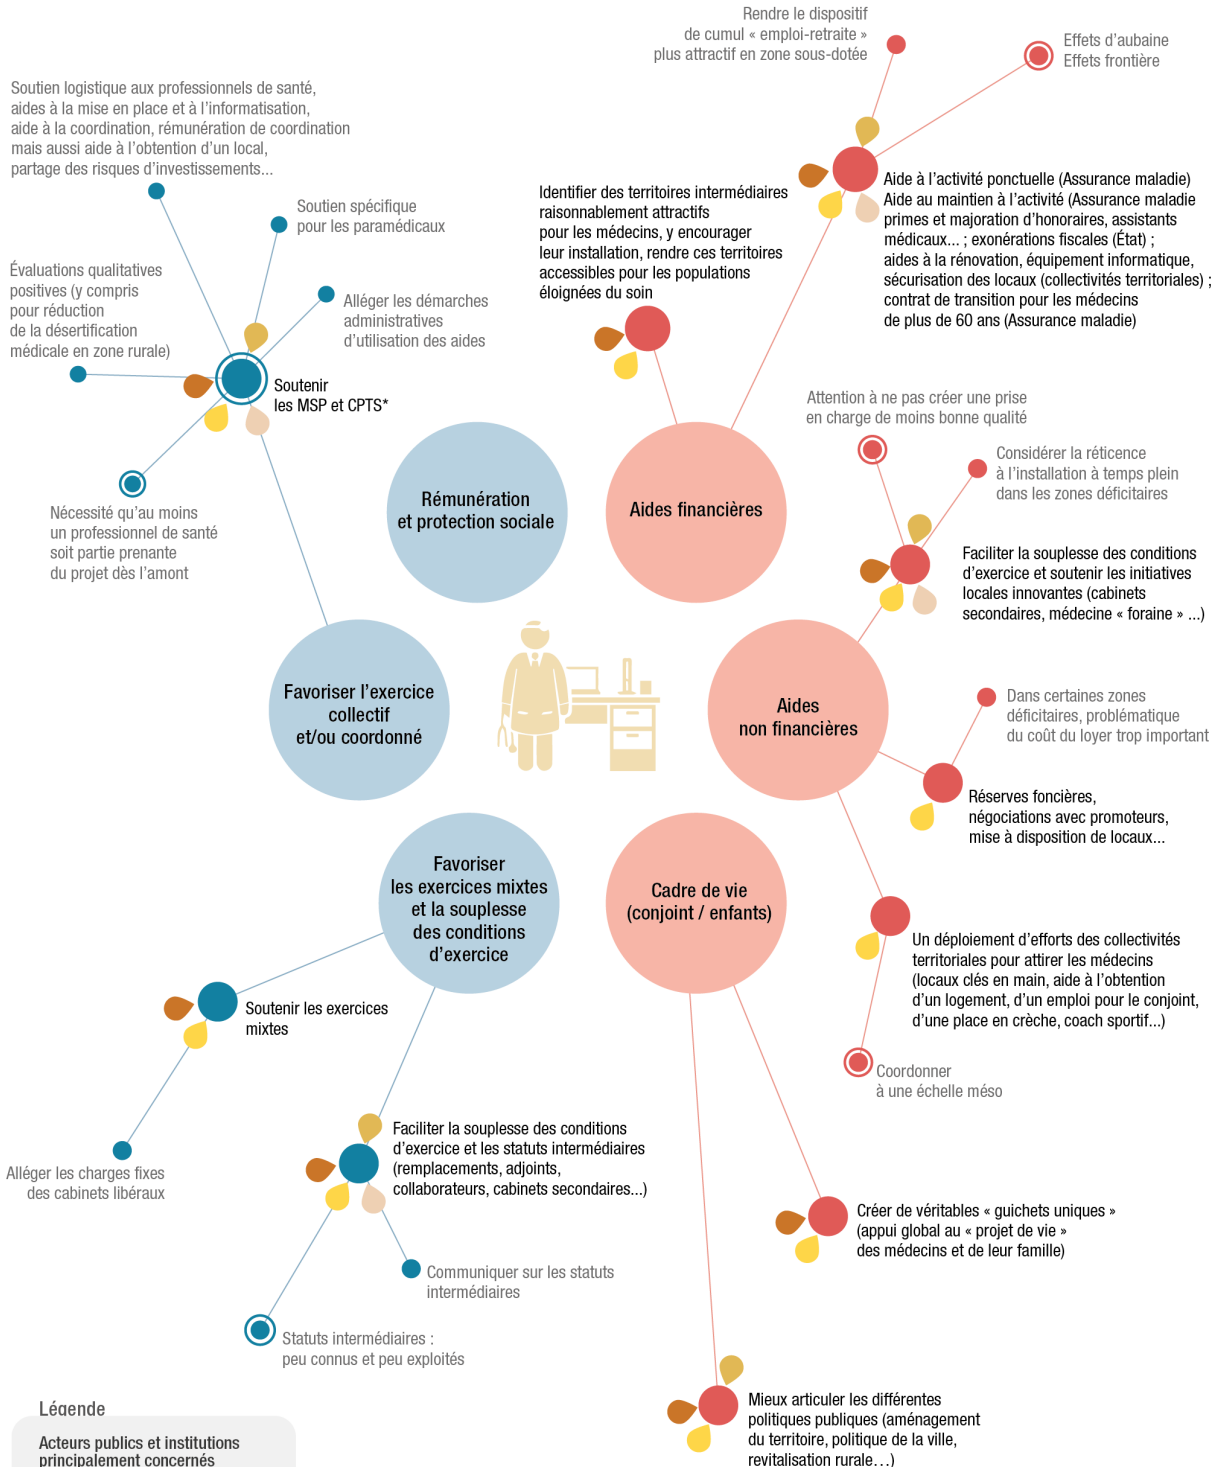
Rendre le dispositif de cumul « emploi-retraite » plus attractif en zone sous-dotée

Effets d'aubaine
Effets frontière

Soutien logistique aux professionnels de santé, aides à la mise en place et à l'informatisation, aide à la coordination, rémunération de coordination mais aussi aide à l'obtention d'un local, partage des risques d'investissements...

Soutien spécifique pour les paramédicaux

Identifier des territoires intermédiaires raisonnablement attractifs pour les médecins, y encourager leur installation, rendre ces territoires accessibles pour les populations éloignées du soin

Aide à l'activité ponctuelle (Assurance maladie)
Aide au maintien à l'activité (Assurance maladie primes et majoration d'honoraires, assistants médicaux... ; exonérations fiscales (État) ; aides à la rénovation, équipement informatique, sécurisation des locaux (collectivités territoriales) ; contrat de transition pour les médecins de plus de 60 ans (Assurance maladie)

Évaluations qualitatives positives (y compris pour réduction de la désertification médicale en zone rurale)

Alléger les démarches administratives d'utilisation des aides

Soutenir les MSP et CPTS*

Attention à ne pas créer une prise en charge de moins bonne qualité

Considérer la réticence à l'installation à temps plein dans les zones déficitaires

Nécessité qu'au moins un professionnel de santé soit partie prenante du projet dès l'amont

Rémunération et protection sociale

Aides financières

Faciliter la souplesse des conditions d'exercice et soutenir les initiatives locales innovantes (cabinets secondaires, médecine « foraine » ...)

Favoriser l'exercice collectif et/ou coordonné

Aides non financières

Dans certaines zones déficitaires, problématique du coût du loyer trop important

Réserves foncières, négociations avec promoteurs, mise à disposition de locaux...

Favoriser les exercices mixtes et la souplesse des conditions d'exercice

Cadre de vie (conjoint / enfants)

Un déploiement d'efforts des collectivités territoriales pour attirer les médecins (locaux clés en main, aide à l'obtention d'un logement, d'un emploi pour le conjoint, d'une place en crèche, coach sportif...)

Soutenir les exercices mixtes

Coordonner à une échelle méso

Alléger les charges fixes des cabinets libéraux

Faciliter la souplesse des conditions d'exercice et les statuts intermédiaires (remplacements, adjoints, collaborateurs, cabinets secondaires...)

Créer de véritables « guichets uniques » (appui global au « projet de vie » des médecins et de leur famille)

Communiquer sur les statuts intermédiaires

Statuts intermédiaires : peu connus et peu exploités

Mieux articuler les différentes politiques publiques (aménagement du territoire, politique de la ville, revitalisation rurale…)

Légende

Acteurs publics et institutions principalement concernés